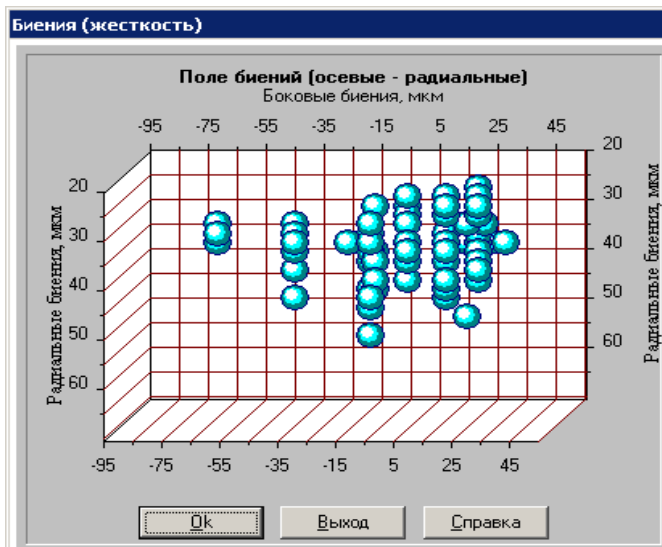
Биения (жесткость)

Поле биений (осевые - радиальные)
Боковые биения, мкм

-95 -75 -55 -35 -15 5 25 45

20
30
40
50
60

Радиальные биения, мкм

20
30
40
50
60

Радиальные биения, мкм

-95 -75 -55 -35 -15 5 25 45

Ok
Выход
Справка